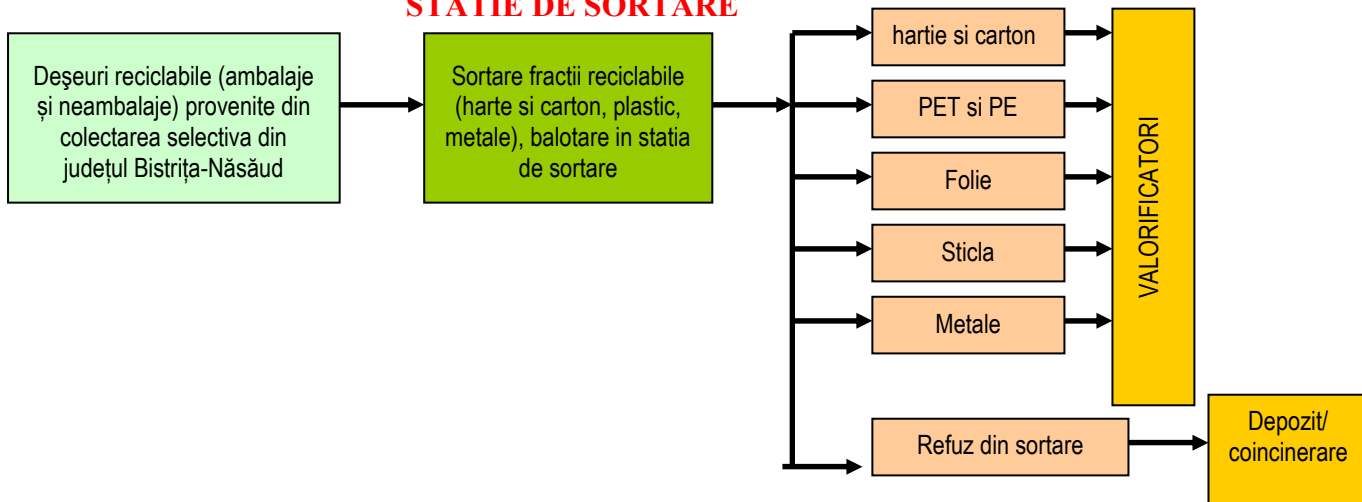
STATIE DE SORTARE

Deşeuri reciclabile (ambalaje și neambalaje) provenite din colectarea selectiva din județul Bistrița-Năsăud

Sortare fractii reciclabile (harte si carton, plastic, metale), balotare in statia de sortare

hartie si carton

PET si PE

Folie

Sticla

Metale

VALORIFICATORI

Refuz din sortare

Depozit/ coincinerare